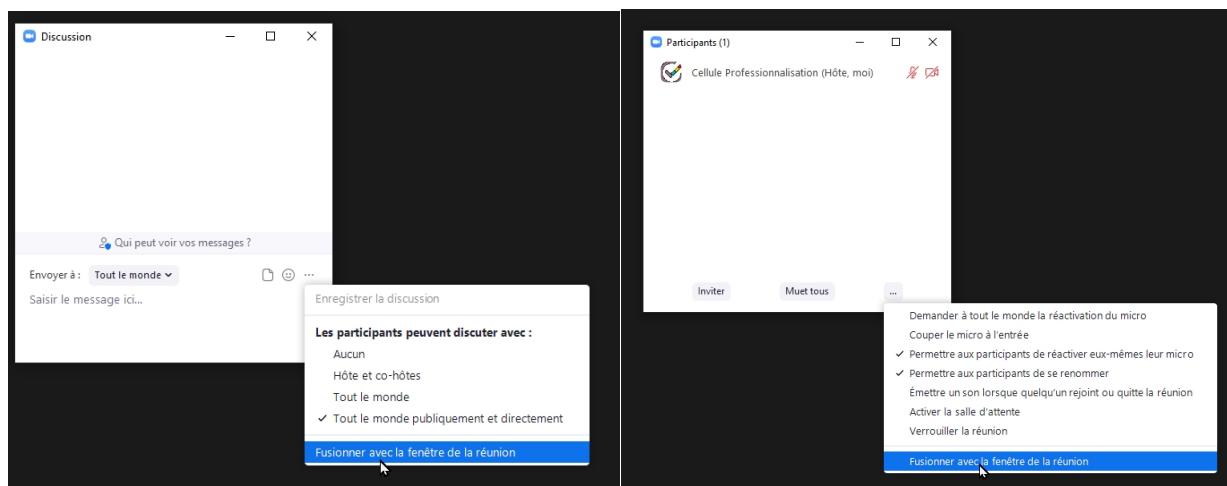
Discussion

Qui peut voir vos messages ?

Envoyer à : Tout le monde

...

Saisir le message ici...

Enregistrer la discussion

Les participants peuvent discuter avec :

Aucun

Hôte et co-hôtes

Tout le monde

✓ Tout le monde publiquement et directement

Fusionner avec la fenêtre de la réunion

Participants (1)

Cellule Professionnalisation (Hôte, moi)

Inviter

Muet tous

...

Demander à tout le monde la réactivation du micro

Couper le micro à l'entrée

✓ Permettre aux participants de réactiver eux-mêmes leur micro

✓ Permettre aux participants de se renommer

Émettre un son lorsque quelqu'un rejoint ou quitte la réunion

Activer la salle d'attente

Verrouiller la réunion

Fusionner avec la fenêtre de la réunion